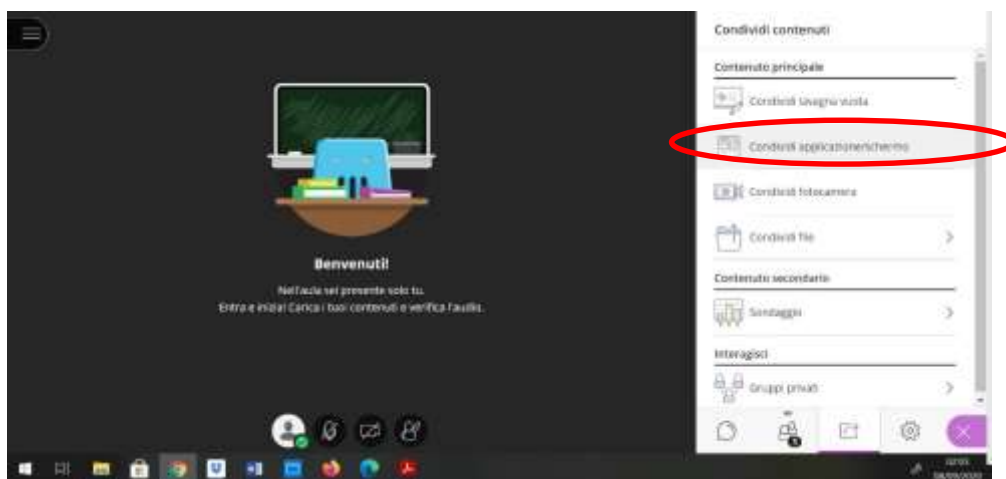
Condividi contenuti

Contenuto principale

Condividi lavagna vuota

Condividi applicazione/schermo

Condividi fotocamera

Condividi file

Contenuto secondario

Sondaggio

Interagisci

Gruppi privati

Benvenuti!

Nell'aula sei presente solo tu.
Entra e inizia! Carica i tuoi contenuti e verifica l'audio.

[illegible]
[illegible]